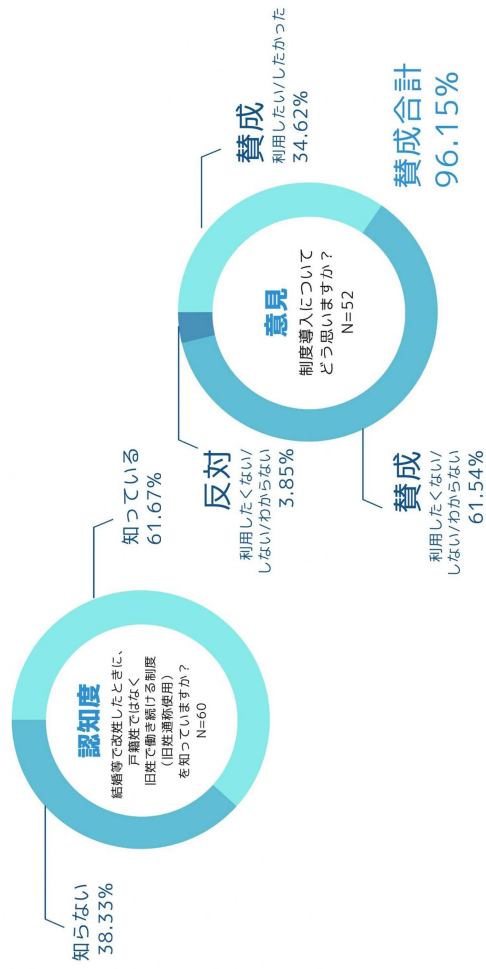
認知度
結婚等で改姓したときに、
戸籍姓ではなく
旧姓で働き続ける制度
（旧姓通称使用）
を知っていますか？
N=60

知っている
61.67%

知らない
38.33%

意見
制度導入について
どう思いますか？
N=52

賛成
利用したい/したかった
34.62%

賛成合計
96.15%

反対
利用したくない/
しない/わからない
3.85%

賛成
利用したくない/
しない/わからない
61.54%